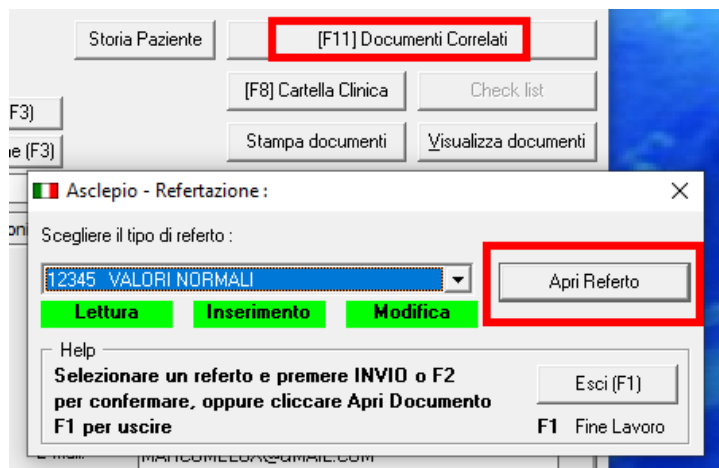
Storia Paziente

[F11] Documenti Correlati

F3)

[F8] Cartella Clinica

Check list

e (F3)

Stampa documenti

Visualizza documenti

Asclepio - Refertazione :

Scegliere il tipo di referto :

12345 VALORI NORMALI

Apri Referto

Lettura

Inserimento

Modifica

Help

Selezionare un referto e premere INVIO o F2 per confermare, oppure cliccare Apri Documento F1 per uscire

Esci (F1)

F1 Fine Lavoro

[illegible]